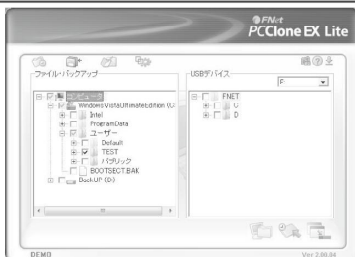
FNet
PCClone EX Lite

ファイルバックアップ
コンピュータ
WindowsVistaUltimateEdition (C:)
Intel
ProgramData
ユーザー
Default
TEST
パブリック
BOOTSECT.BAK
BackUP (D:)

USBデバイス
F:
FNET
U
D

DEMO
Ver 2.00.04